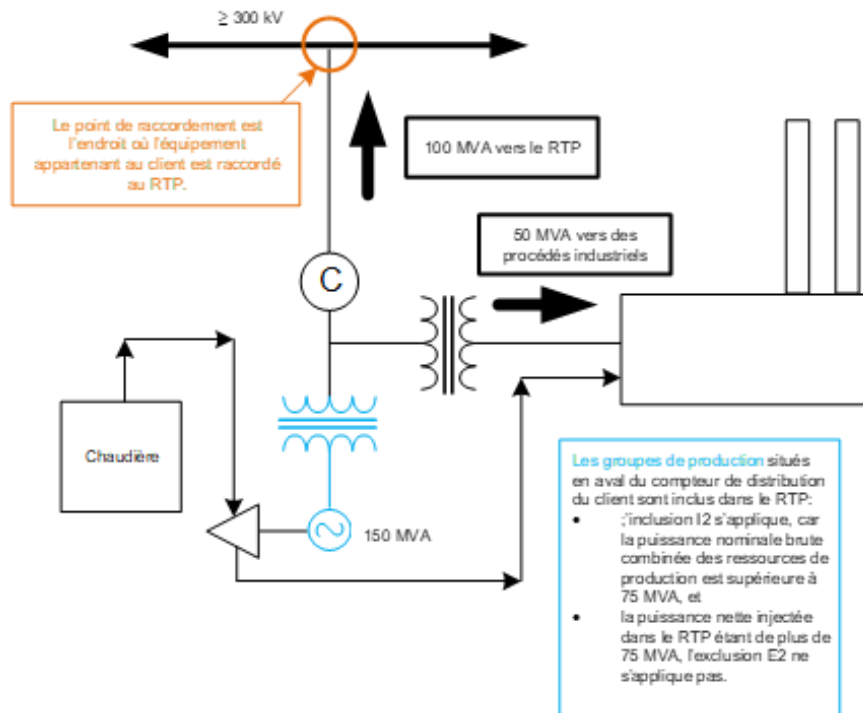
≥ 300 kV

Le point de raccordement est l'endroit où l'équipement appartenant au client est raccordé au RTP.

100 MVA vers le RTP

50 MVA vers des procédés industriels

C

Chaudière

150 MVA

Les groupes de production situés en aval du compteur de distribution du client sont inclus dans le RTP:
- ;'inclusion I2 s'applique, car la puissance nominale brute combinée des ressources de production est supérieure à 75 MVA, et
- la puissance nette injectée dans le RTP étant de plus de 75 MVA, l'exclusion E2 ne s'applique pas.